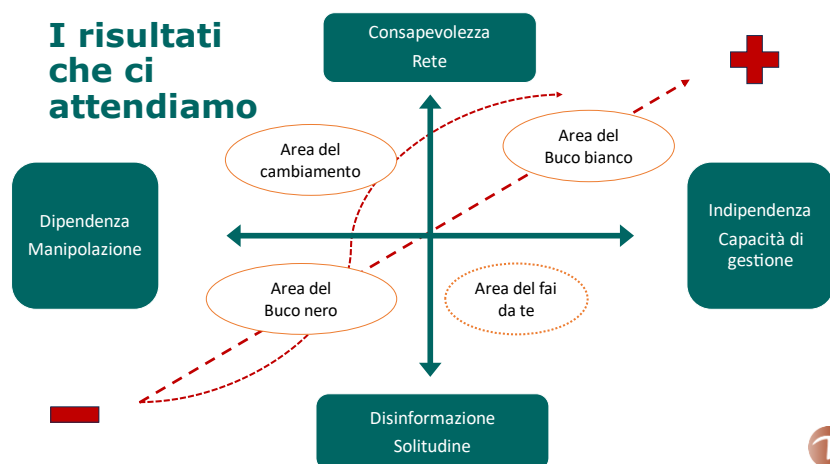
I risultati che ci attendiamo

Consapevolezza
Rete

Area del cambiamento

Area del Buco bianco

Dipendenza
Manipolazione

Indipendenza
Capacità di gestione

Area del Buco nero

Area del fai da te

Disinformazione
Solitudine